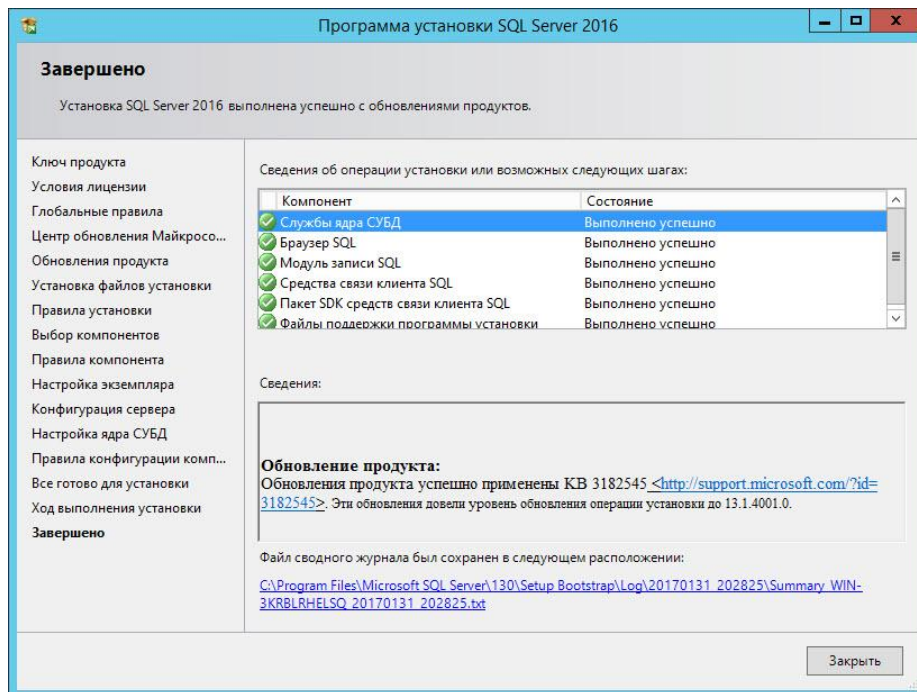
Программа установки SQL Server 2016

Завершено

Установка SQL Server 2016 выполнена успешно с обновлениями продуктов.

Ключ продукта
Условия лицензии
Глобальные правила
Центр обновления Майкросо...
Обновления продукта
Установка файлов установки
Правила установки
Выбор компонентов
Правила компонента
Настройка экземпляра
Конфигурация сервера
Настройка ядра СУБД
Правила конфигурации комп...
Все готово для установки
Ход выполнения установки
Завершено

Сведения об операции установки или возможных следующих шагах:

| Компонент | Состояние |
|---|---|
| Службы ядра СУБД | Выполнено успешно |
| Браузер SQL | Выполнено успешно |
| Модуль записи SQL | Выполнено успешно |
| Средства связи клиента SQL | Выполнено успешно |
| Пакет SDK средств связи клиента SQL | Выполнено успешно |
| Файлы поддержки программы установки | Выполнено успешно |

Сведения:

Обновление продукта:
Обновления продукта успешно применены KB 3182545 <http://support.microsoft.com/?id=3182545>. Эти обновления довели уровень обновления операции установки до 13.1.4001.0.

Файл сводного журнала был сохранен в следующем расположении:

C:\Program Files\Microsoft SQL Server\130\Setup Bootstrap\Log\20170131_202825\Summary_WIN-3KRBLRHELSQ_20170131_202825.txt

Закрыть